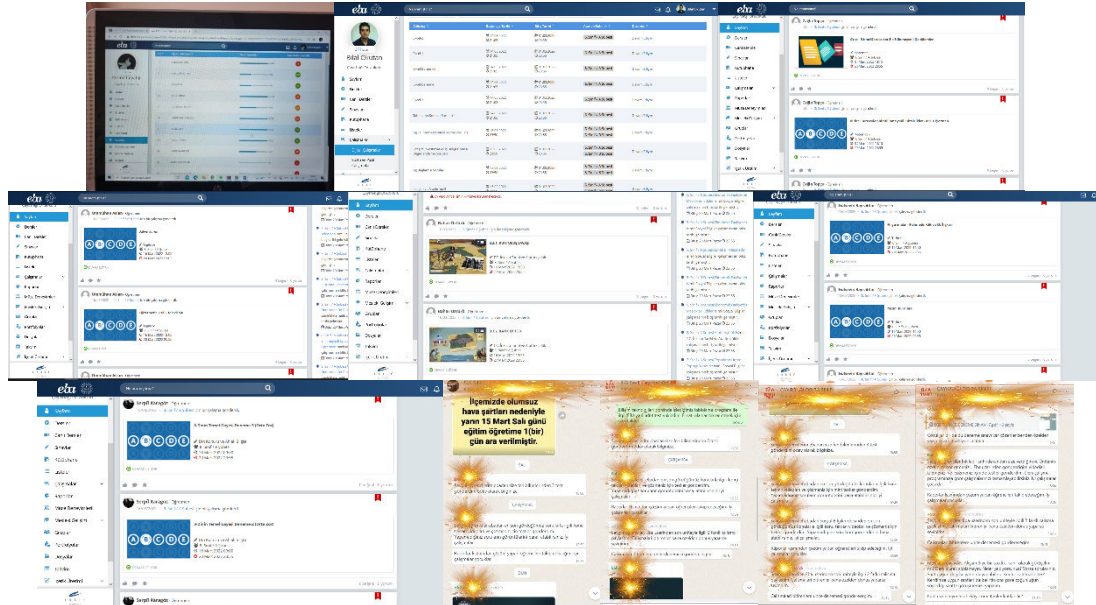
eba

Bilal Okutan

Sayfam

Canlı Dersler

Kütüphane

Çalışmalar

eba

Mehmet Akalın

eba

eba

Sayfam

Canlı Dersler

eba

eba

Serpil Karagöz

Sayfam

İlçemizde olumsuz hava şartları nedeniyle yarın 15 Mart Salı günü eğitim öğretime 1(bir) gün ara verilmiştir.